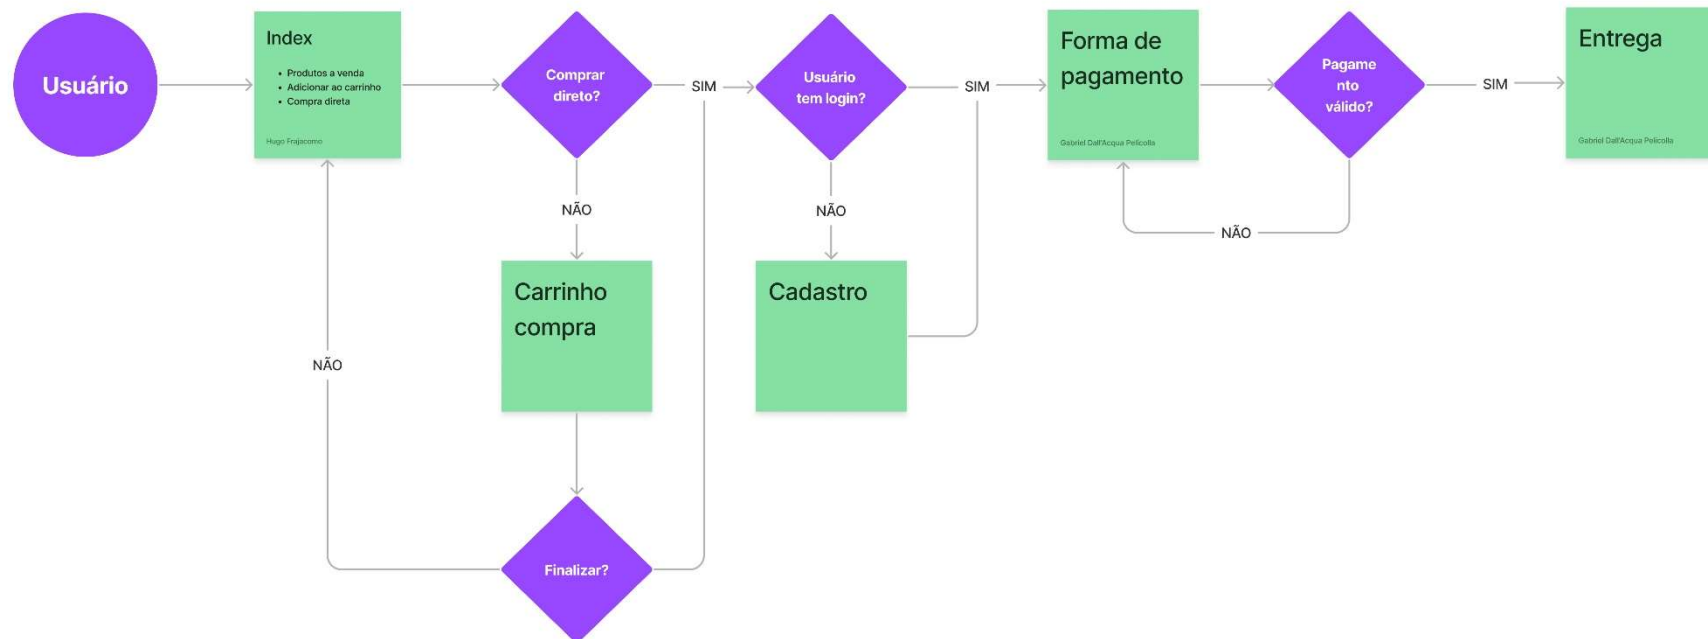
Usuário

Index

- Produtos a venda
- Adicionar ao carrinho
- Compra direta

Hugo Frajacomo

Comprar direto?

SIM

NÃO

Carrinho compra

Finalizar?

NÃO

Usuário tem login?

SIM

NÃO

Cadastro

Forma de pagamento

Gabriel Dall'Acqua Pellicolla

Pagamento válido?

SIM

NÃO

Entrega

Gabriel Dall'Acqua Pellicolla